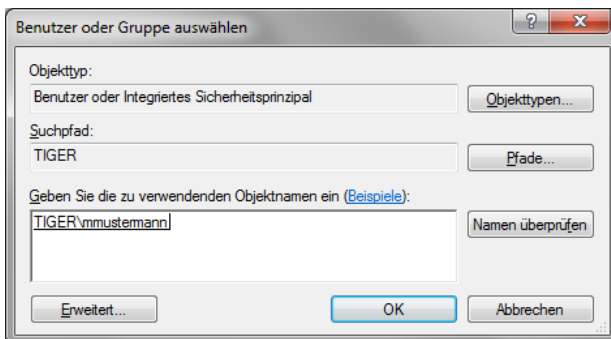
Benutzer oder Gruppe auswählen

?
X

Objekttyp:

Benutzer oder Integriertes Sicherheitsprinzipal

Objekttypen...

Suchpfad:

TIGER

Pfade...

Geben Sie die zu verwendenden Objektnamen ein (Beispiele):

TIGER\mmustermann

Namen überprüfen

Erweitert...

OK

Abbrechen